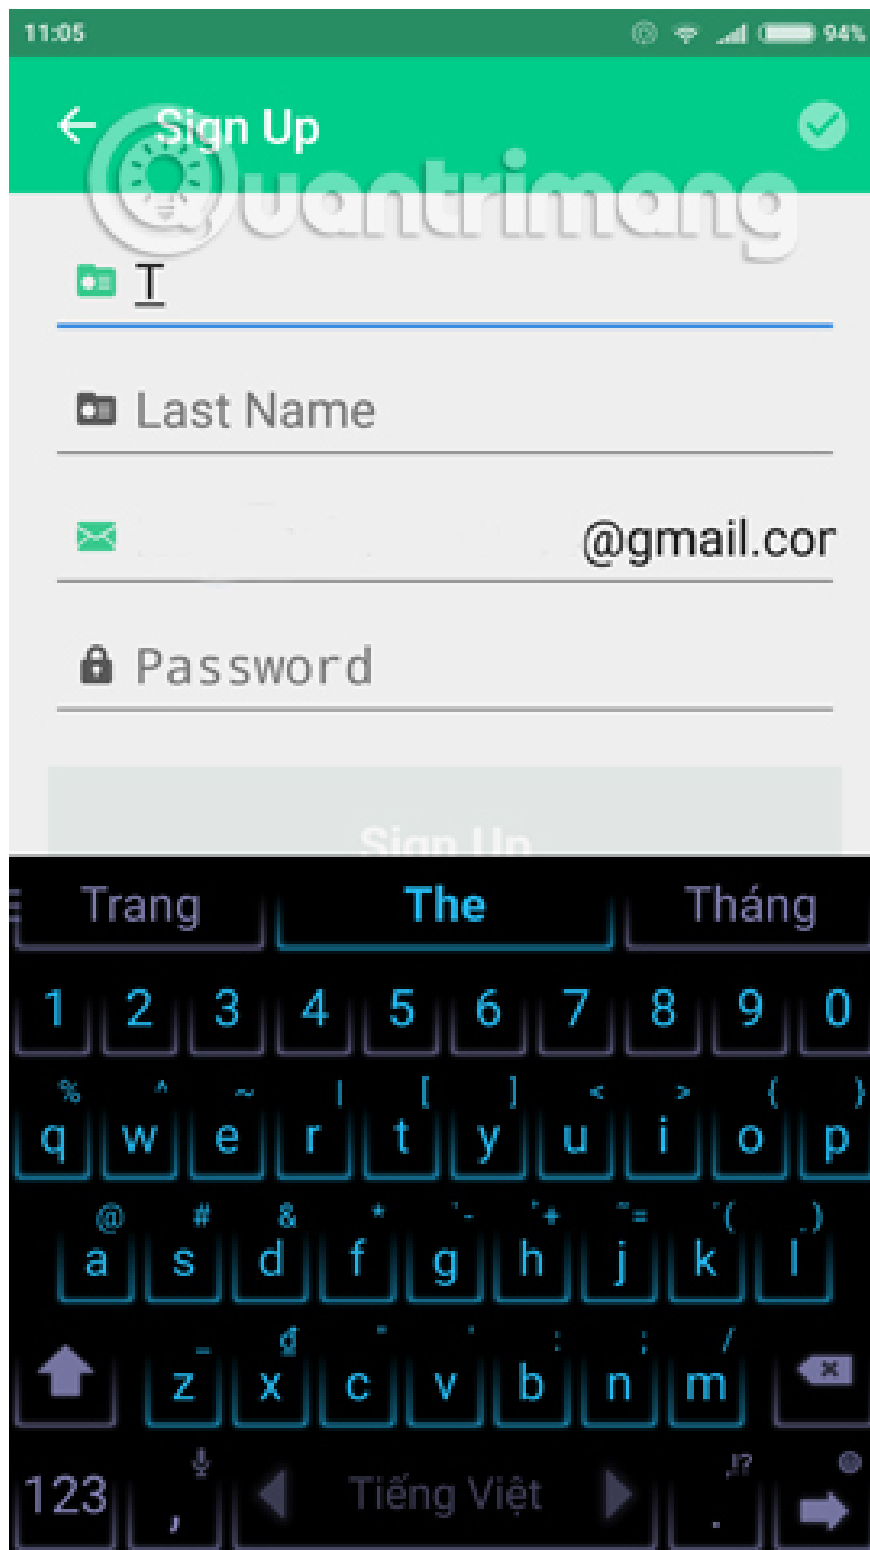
11:05 94%

Sign Up

Quantrimang

Last Name

@gmail.cor

Password

Sign Up

Trang The Tháng

1 2 3 4 5 6 7 8 9 0

% ^ ~ | [ ] < > { }
q w e r t y u i o p

@ # & * - + = ( )
a s d f g h j k l

_ đ " ' : ; /
z x c v b n m

123 , Tiếng Việt .